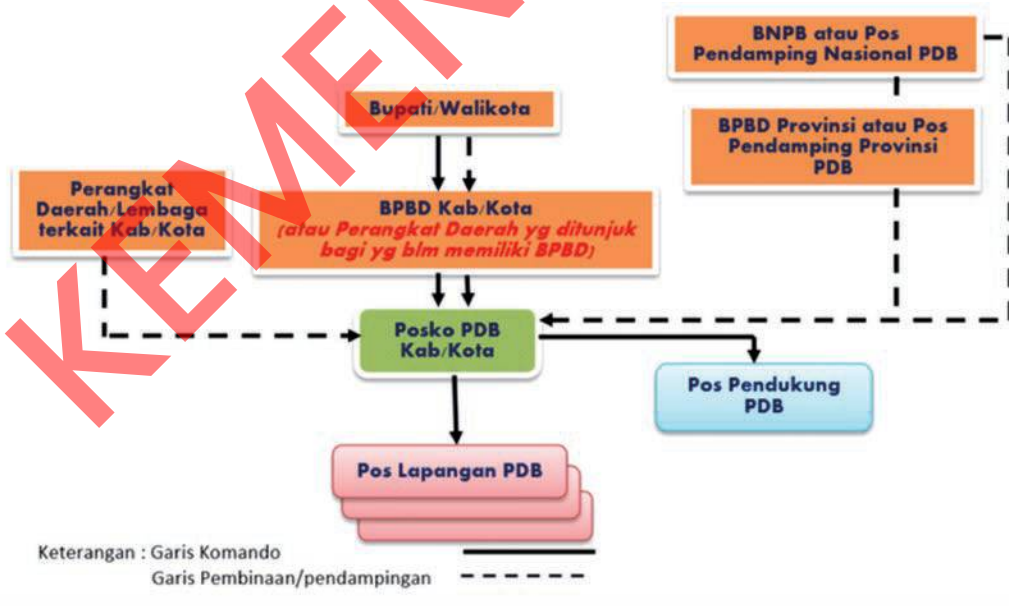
KEMEN

BNPB atau Pos Pendamping Nasional PDB

Bupati/Walikota

BPBD Provinsi atau Pos Pendamping Provinsi PDB

Perangkat Daerah/Lembaga terkait Kab/Kota

BPBD Kab/Kota (atau Perangkat Daerah yg ditunjuk bagi yg blm memiliki BPBD)

Posko PDB Kab/Kota

Pos Pendukung PDB

Pos Lapangan PDB

Keterangan : Garis Komando

Garis Pembinaan/pendampingan